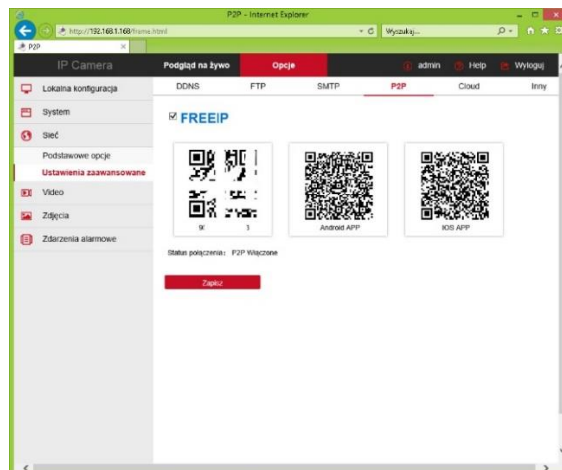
P2P - Internet Explorer

http://192.168.1.168/frame.html

Wyszukaj...

P2P

IP Camera

Podgląd na żywo

Opcje

admin

Help

Wyloguj

Lokalna konfiguracja

System

Sieć

Podstawowe opcje

Ustawienia zaawansowane

Video

Zdjęcia

Zdarzenia alarmowe

DDNS

FTP

SMTP

P2P

Cloud

Inny

FREEIP

9(

3

Android APP

IOS APP

Status połączenia: P2P Włączone

Zapisz